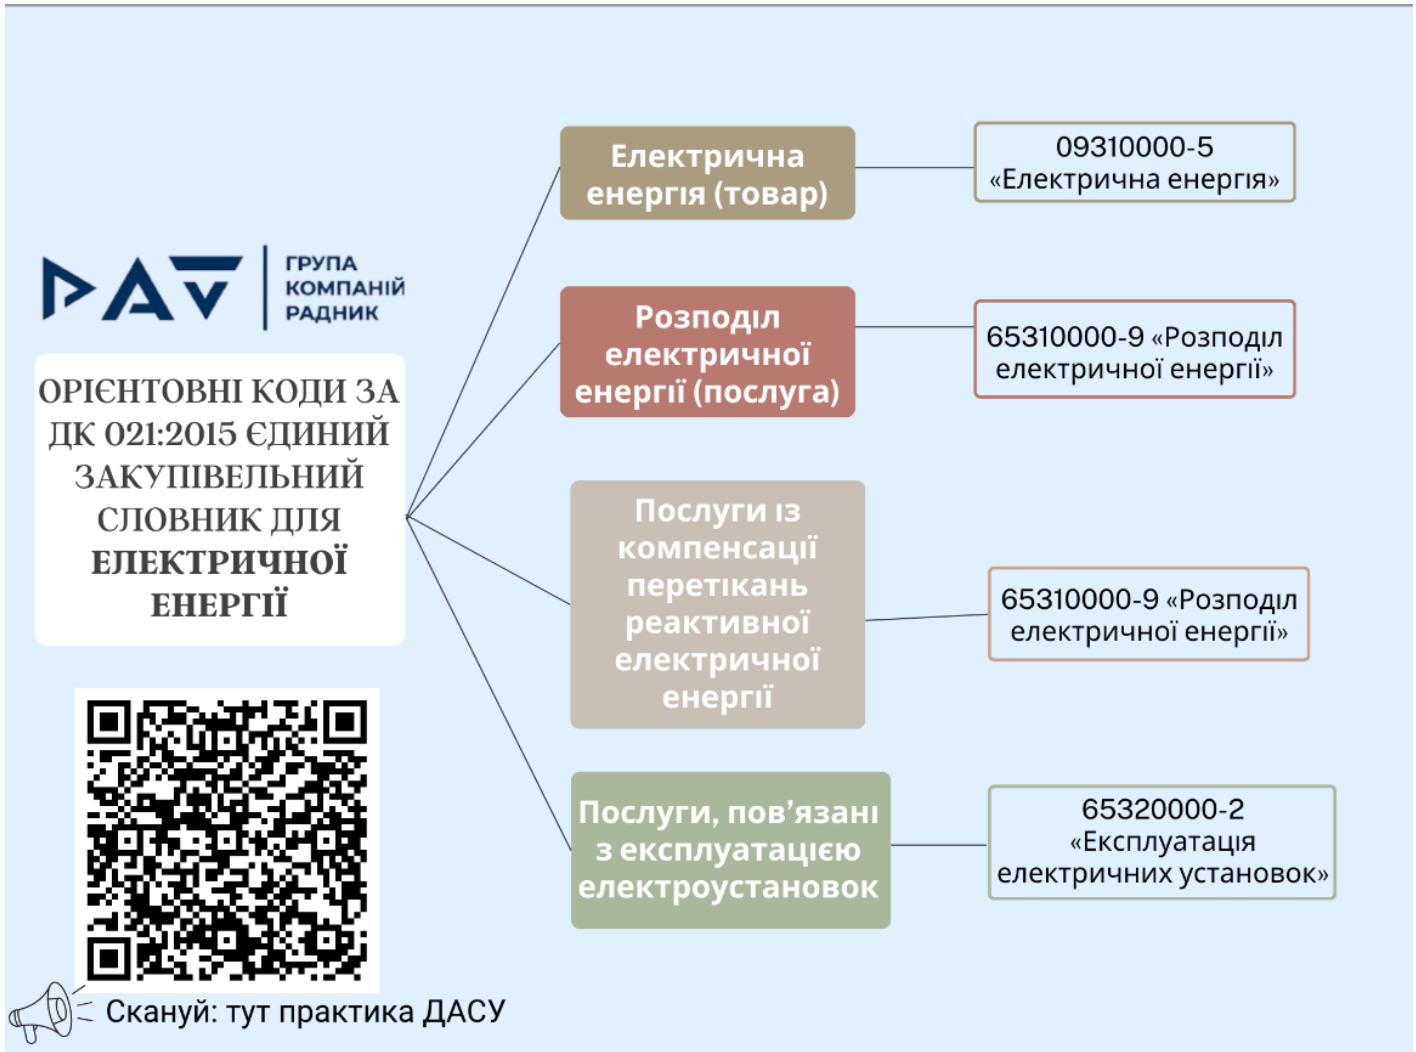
PAV

ГРУПА КОМПАНІЙ РАДНИК

ОРІЄНТОВНІ КОДИ ЗА ДК 021:2015 ЄДИНИЙ ЗАКУПІВЕЛЬНИЙ СЛОВНИК ДЛЯ ЕЛЕКТРИЧНОЇ ЕНЕРГІЇ

Електрична енергія (товар)

09310000-5 «Електрична енергія»

Розподіл електричної енергії (послуга)

65310000-9 «Розподіл електричної енергії»

Послуги із компенсації перетікань реактивної електричної енергії

65310000-9 «Розподіл електричної енергії»

Послуги, пов'язані з експлуатацією електроустановок

65320000-2 «Експлуатація електричних установок»

Сקануй: тут практика ДАСУ